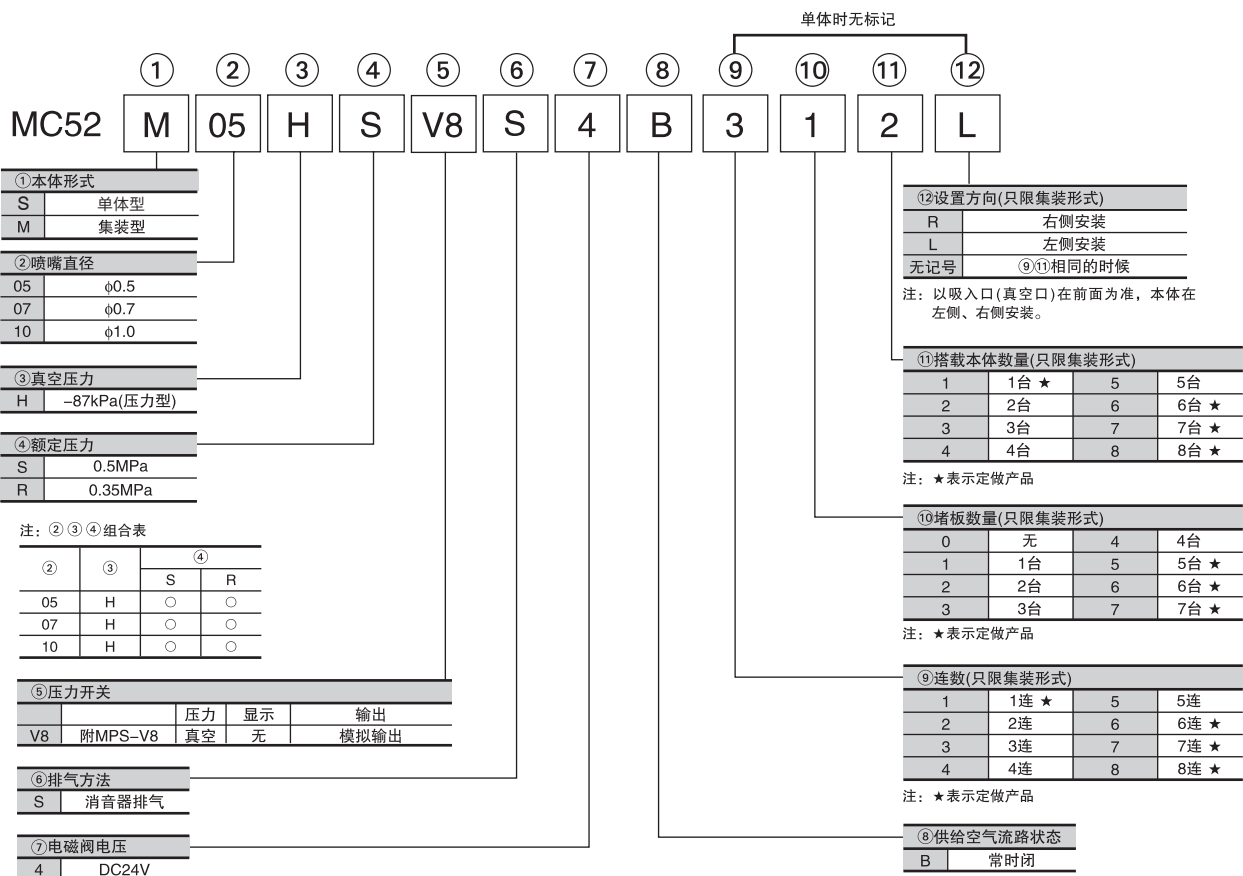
单体时无标记

① ② ③ ④ ⑤ ⑥ ⑦ ⑧ ⑨ ⑩ ⑪ ⑫

MC52 M 05 H S V8 S 4 B 3 1 2 L

①本体形式

| S | 单体型 |
|---|---|
| M | 集装型 |

②喷嘴直径

| 05 | $\phi0.5$ |
|---|---|
| 07 | $\phi0.7$ |
| 10 | $\phi1.0$ |

③真空压力

| H | –87kPa(压力型) |
|---|---|

④额定压力

| S | 0.5MPa |
|---|---|
| R | 0.35MPa |

注：②③④组合表

| ② | ③ | ④ S | ④ R |
|---|---|---|---|
| 05 | H | ○ | ○ |
| 07 | H | ○ | ○ |
| 10 | H | ○ | ○ |

⑤压力开关

| | | 压力 | 显示 | 输出 |
|---|---|---|---|---|
| V8 | 附MPS–V8 | 真空 | 无 | 模拟输出 |

⑥排气方法

| S | 消音器排气 |
|---|---|

⑦电磁阀电压

| 4 | DC24V |
|---|---|

⑫设置方向(只限集装形式)

| R | 右侧安装 |
|---|---|
| L | 左侧安装 |
| 无记号 | ⑨⑪相同的时候 |

注：以吸入口(真空口)在前面为准，本体在左侧、右侧安装。

⑪搭载本体数量(只限集装形式)

| 1 | 1台 ★ | 5 | 5台 |
|---|---|---|---|
| 2 | 2台 | 6 | 6台 ★ |
| 3 | 3台 | 7 | 7台 ★ |
| 4 | 4台 | 8 | 8台 ★ |

注：★表示定做产品

⑩堵板数量(只限集装形式)

| 0 | 无 | 4 | 4台 |
|---|---|---|---|
| 1 | 1台 | 5 | 5台 ★ |
| 2 | 2台 | 6 | 6台 ★ |
| 3 | 3台 | 7 | 7台 ★ |

注：★表示定做产品

⑨连数(只限集装形式)

| 1 | 1连 ★ | 5 | 5连 |
|---|---|---|---|
| 2 | 2连 | 6 | 6连 ★ |
| 3 | 3连 | 7 | 7连 ★ |
| 4 | 4连 | 8 | 8连 ★ |

注：★表示定做产品

⑧供给空气流路状态

| B | 常时闭 |
|---|---|